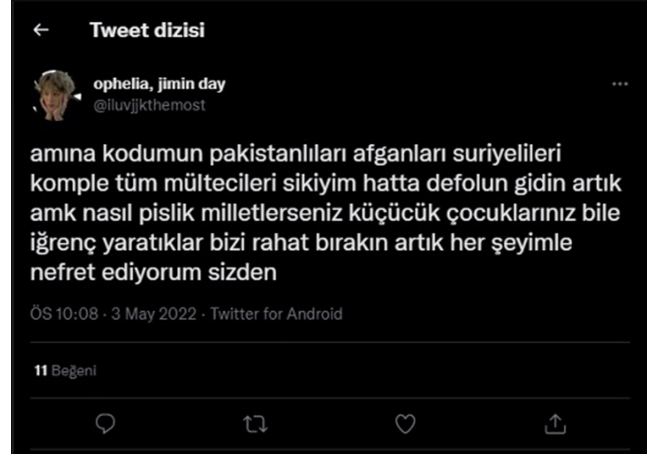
←
Tweet dizisi

ophelia, jimin day
@iluvjjkthemost

amına kodumun pakistanlıları afganları suriyelileri komple tüm mültecileri sikiyim hatta defolun gidin artık amk nasıl pislik milletlerseniz küçücük çocuklarınız bile iğrenç yaratıklar bizi rahat bırakın artık her şeyimle nefret ediyorum sizden

ÖS 10:08 · 3 May 2022 · Twitter for Android

11 Beğeni